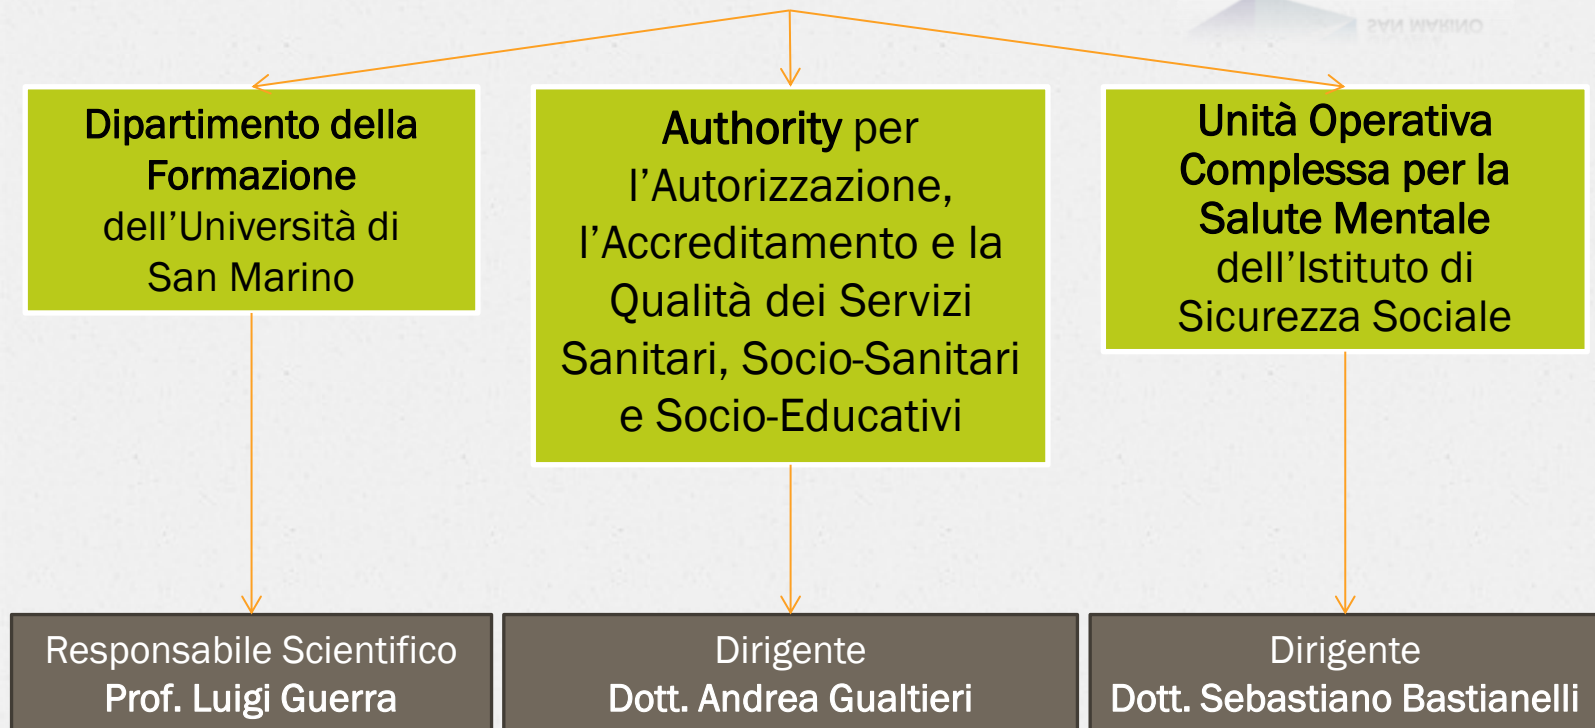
SAN MARINO

Dipartimento della Formazione dell’Università di San Marino

Authority per l’Autorizzazione, l’Accreditamento e la Qualità dei Servizi Sanitari, Socio-Sanitari e Socio-Educativi

Unità Operativa Complessa per la Salute Mentale dell’Istituto di Sicurezza Sociale

Responsabile Scientifico
Prof. Luigi Guerra

Dirigente
Dott. Andrea Gualtieri

Dirigente
Dott. Sebastiano Bastianelli